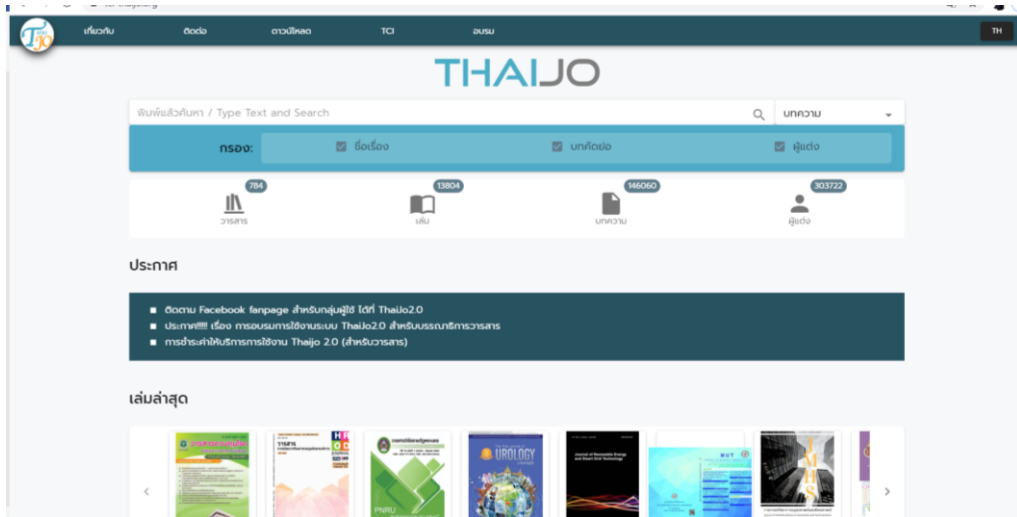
เกี่ยวกับ ติดต่อ ดาวน์โหลด TCI อบรม TH

THAIJO

พิมพ์แล้วค้นหา / Type Text and Search

บทความ

กรอง: ชื่อเรื่อง บทคัดย่อ ผู้แต่ง

784 วารสาร

13804 เล่ม

146060 บทความ

303722 ผู้แต่ง

ประกาศ

- ติดตาม Facebook fanpage สำหรับกลุ่มผู้ใช้ ได้ที่ ThaiJo2.0
- ประกาศ!!!! เรื่อง การอบรมการใช้งานระบบ ThaiJo2.0 สำหรับบรรณาธิการวารสาร
- การชำระค่าให้บริการการใช้งาน Thaijo 2.0 (สำหรับวารสาร)

เล่มล่าสุด

UROLOGY

PNRU